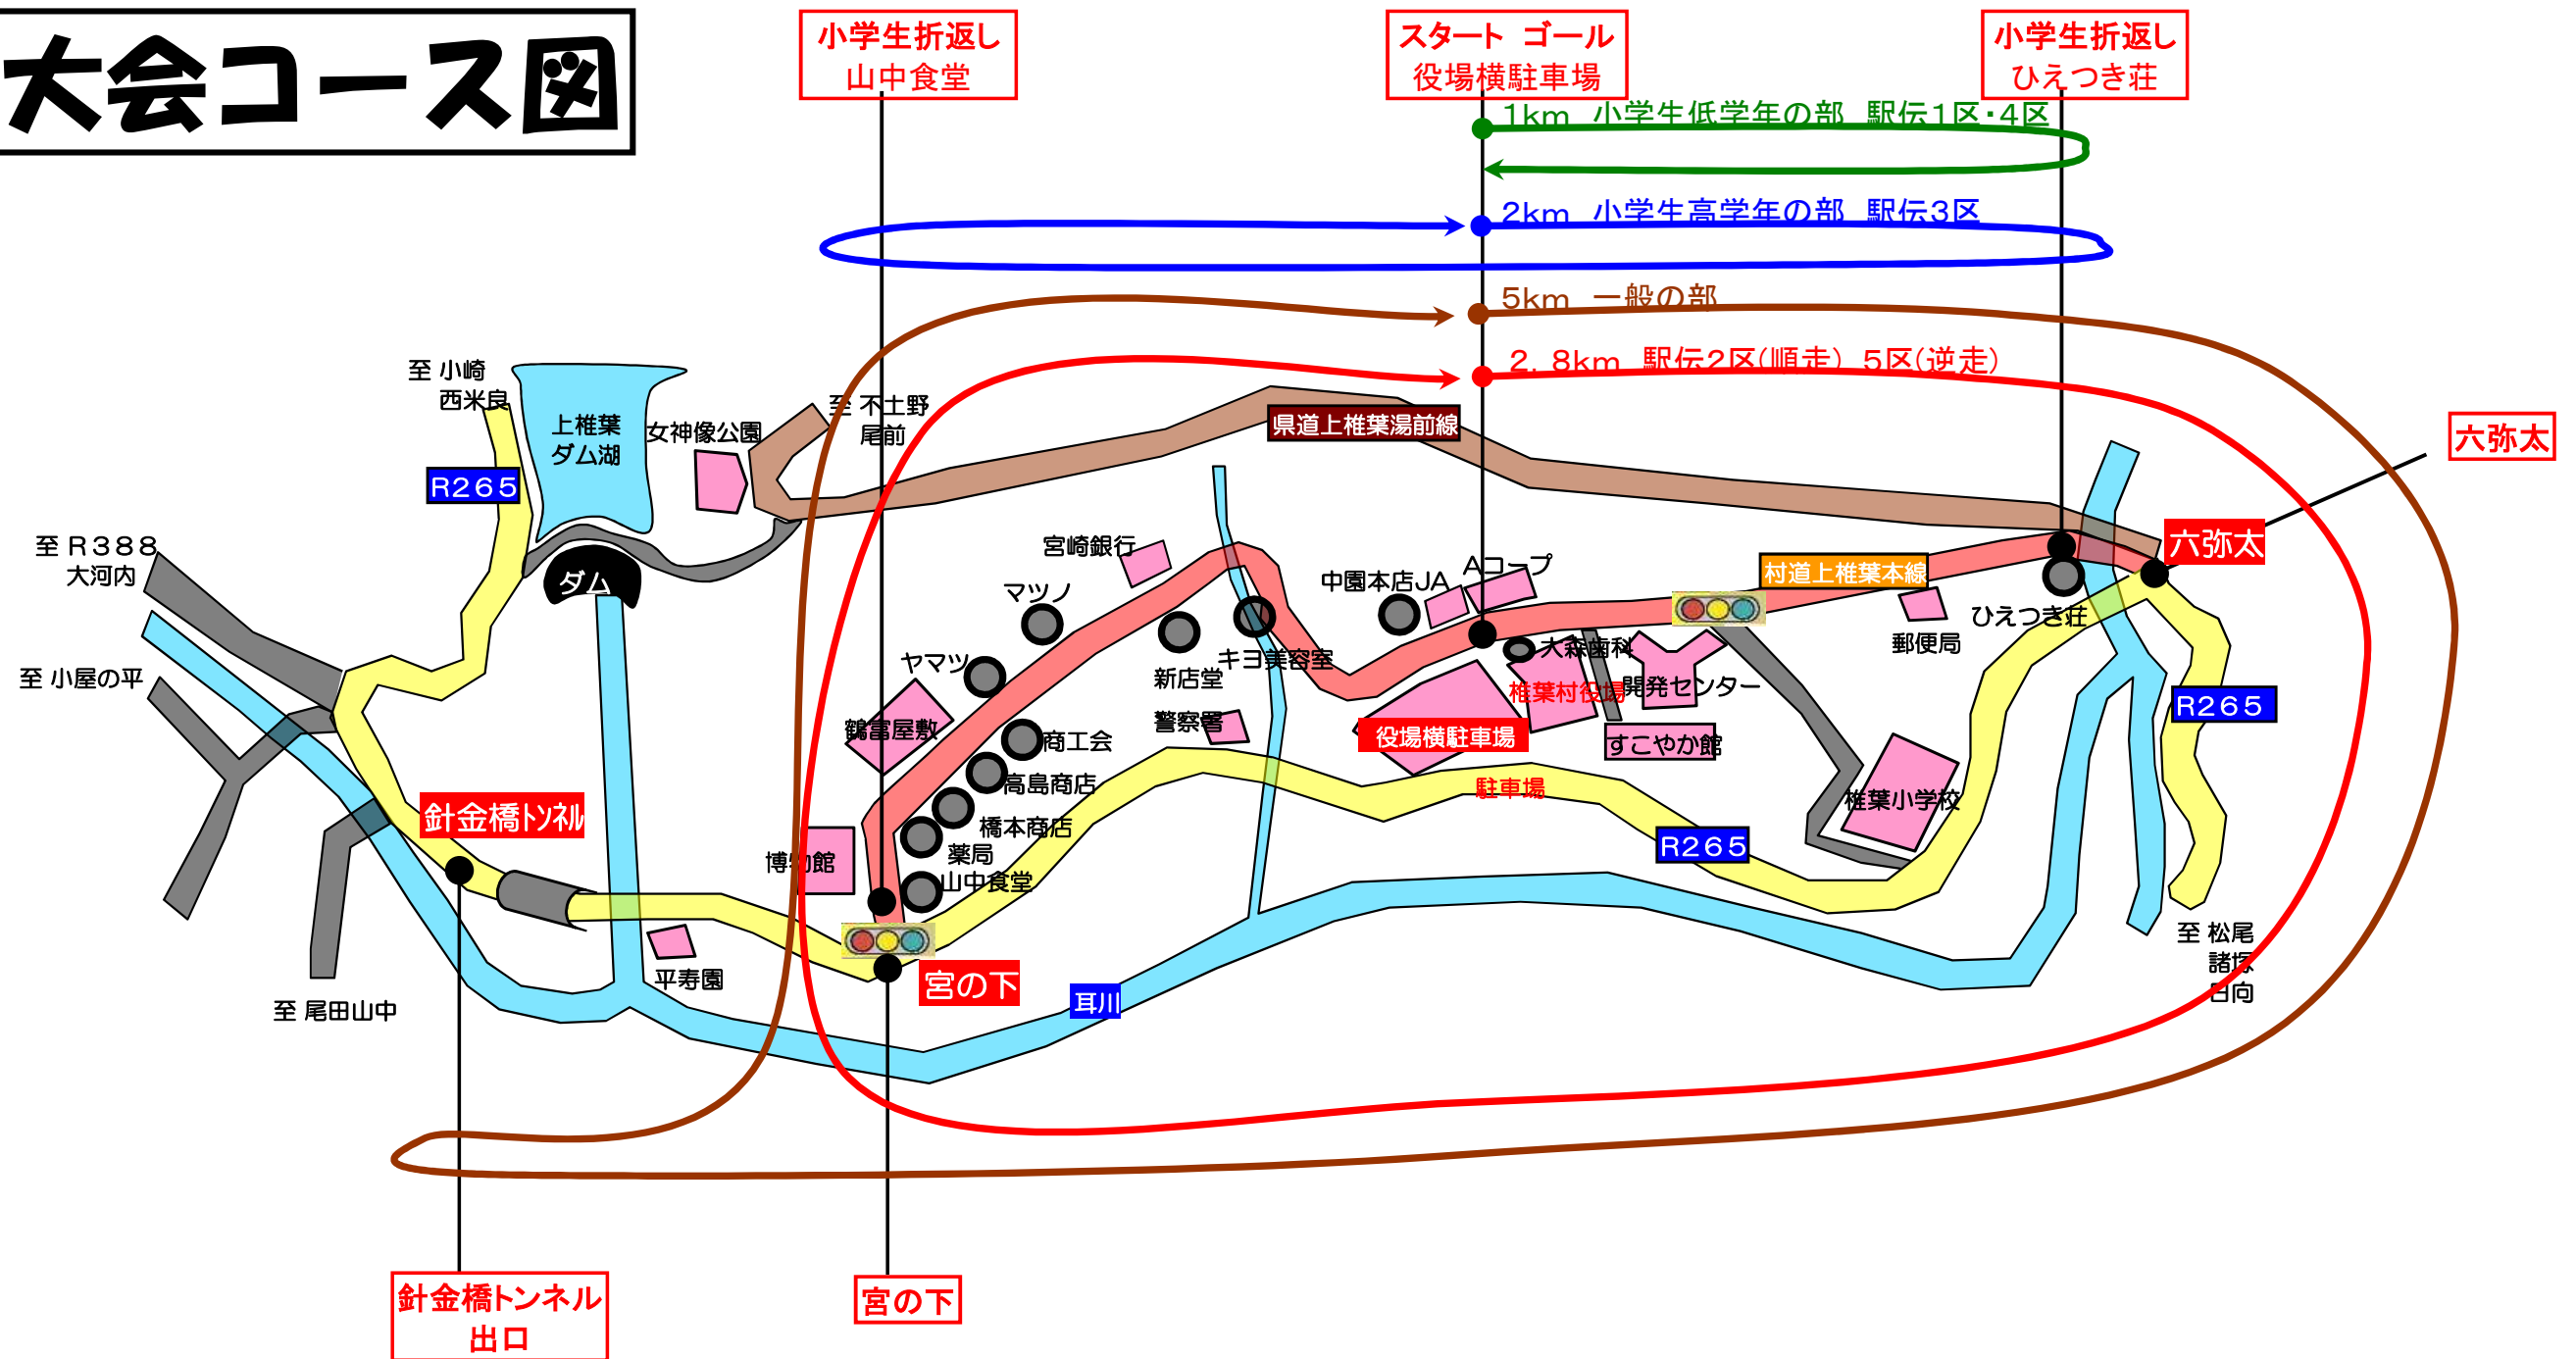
大会コース図

小学生折返し
山中食堂

スタート ゴール
役場横駐車場

小学生折返し
ひえつき荘

1km 小学生低学年の部 駅伝1区・4区

2km 小学生高学年の部 駅伝3区

5km 一般の部

2．8km 駅伝2区(順走) 5区(逆走)

六弥太

至 小崎
西米良

上椎葉
ダム湖

女神像公園

至 不土野
尾前

県道上椎葉湯前線

R265

至 R388
大河内

ダム

宮崎銀行

マツノ

中園本店JA

Aコープ

村道上椎葉本線

六弥太

ひえつき荘

郵便局

至 小屋の平

ヤマツ

新店堂

キヨ美容室

大森歯科

椎葉村役場

開発センター

R265

鶴富屋敷

商工会

警察署

役場横駐車場

すこやか館

高島商店

駐車場

椎葉小学校

針金橋トンネル

橋本商店

R265

博物館

薬局

山中食堂

至 松尾
諸塚
日向

平寿園

宮の下

耳川

至 尾田山中

針金橋トンネル
出口

宮の下